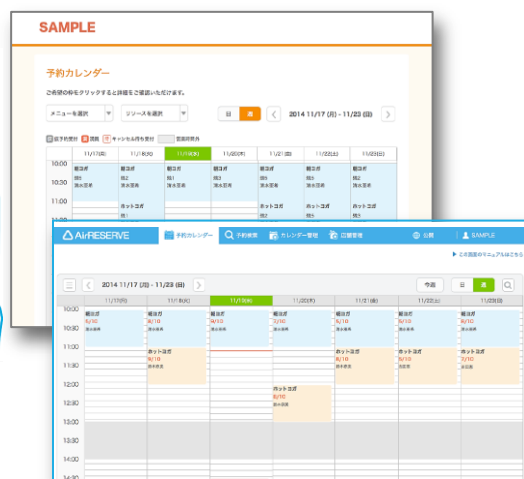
SAMPLE

予約カレンダー

ご希望の枠をクリックすると詳細をご確認いただけます。

メニューを選択

リソースを選択

日 週

2014 11/17 (月) - 11/23 (日)

| | 11/17(月) | 11/18(火) | 11/19(水) | 11/20(木) | 11/21(金) | 11/22(土) | 11/23(日) |
|---|---|---|---|---|---|---|---|
| 10:00 | | | | | | | |
| 10:30 | 朝ヨガ | 朝ヨガ | 朝ヨガ | 朝ヨガ | 朝ヨガ | 朝ヨガ | 朝ヨガ |
| 11:00 | | | | | | | |
| 11:30 | | ホットヨガ | | | | | |

AirRESERVE

予約カレンダー

予約検索

カレンダー管理

店舗管理

公開

SAMPLE

2014 11/17 (月) - 11/23 (日)

今日

日 週

| | 11/17(月) | 11/18(火) | 11/19(水) | 11/20(木) | 11/21(金) | 11/22(土) | 11/23(日) |
|---|---|---|---|---|---|---|---|
| 10:00 | | | | | | | |
| 10:30 | 朝ヨガ 5/10 | 朝ヨガ 8/10 | 朝ヨガ 3/10 | 朝ヨガ 3/10 | 朝ヨガ 5/10 | 朝ヨガ 3/10 | 朝ヨガ 5/10 |
| 11:00 | | | | | | | |
| 11:30 | | ホットヨガ 5/10 | | | ホットヨガ 3/10 | ホットヨガ 7/10 | ホットヨガ 7/10 |
| 12:00 | | | | | | | |
| 12:30 | | | | ホットヨガ 6/10 | | | |
| 13:00 | | | | | | | |
| 13:30 | | | | | | | |
| 14:00 | | | | | | | |
| 14:30 | | | | | | | |